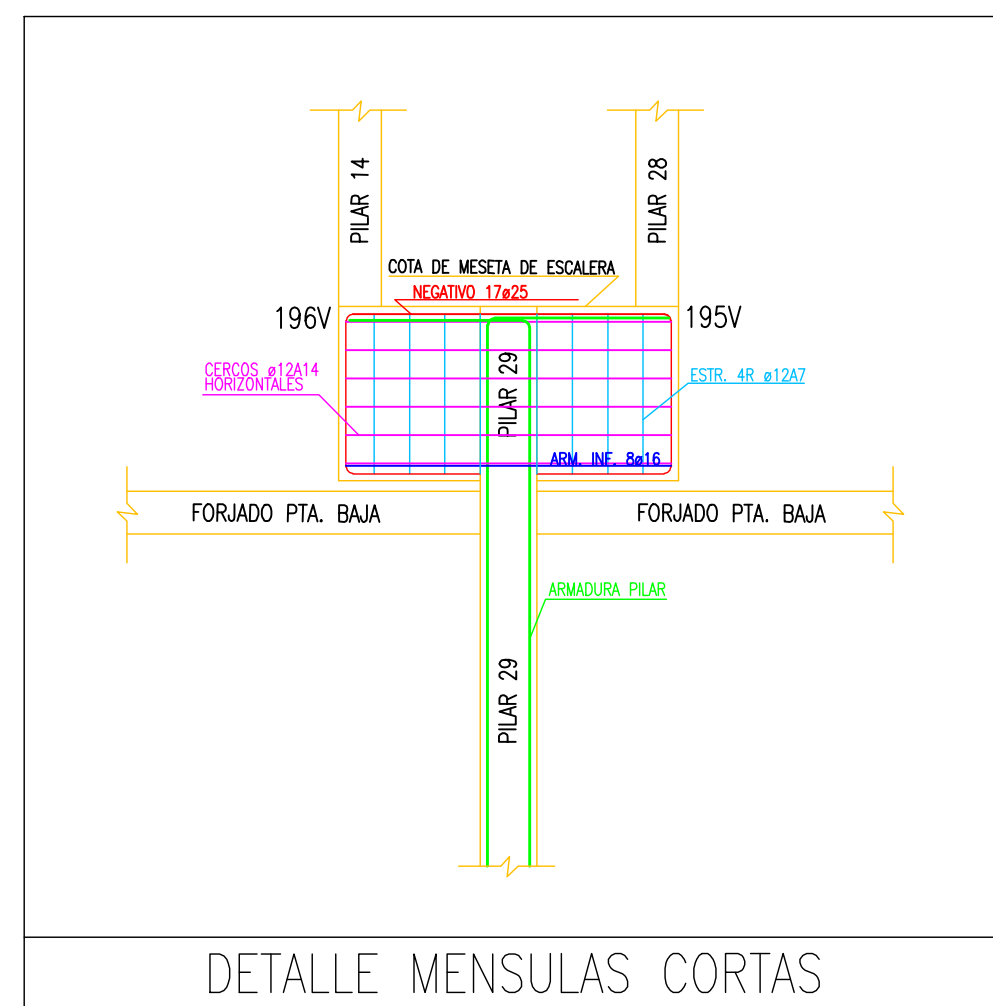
PILAR 14

PILAR 28

COTA DE MESETA DE ESCALERA

NEGATIVO 17ø25

196V

195V

CERCOS ø12A14 HORIZONTALES

PILAR 29

ESTR. 4R ø12A7

ARM. INF. 8ø16

FORJADO PTA. BAJA

FORJADO PTA. BAJA

ARMADURA PILAR

PILAR 29

DETALLE MENSULAS CORTAS